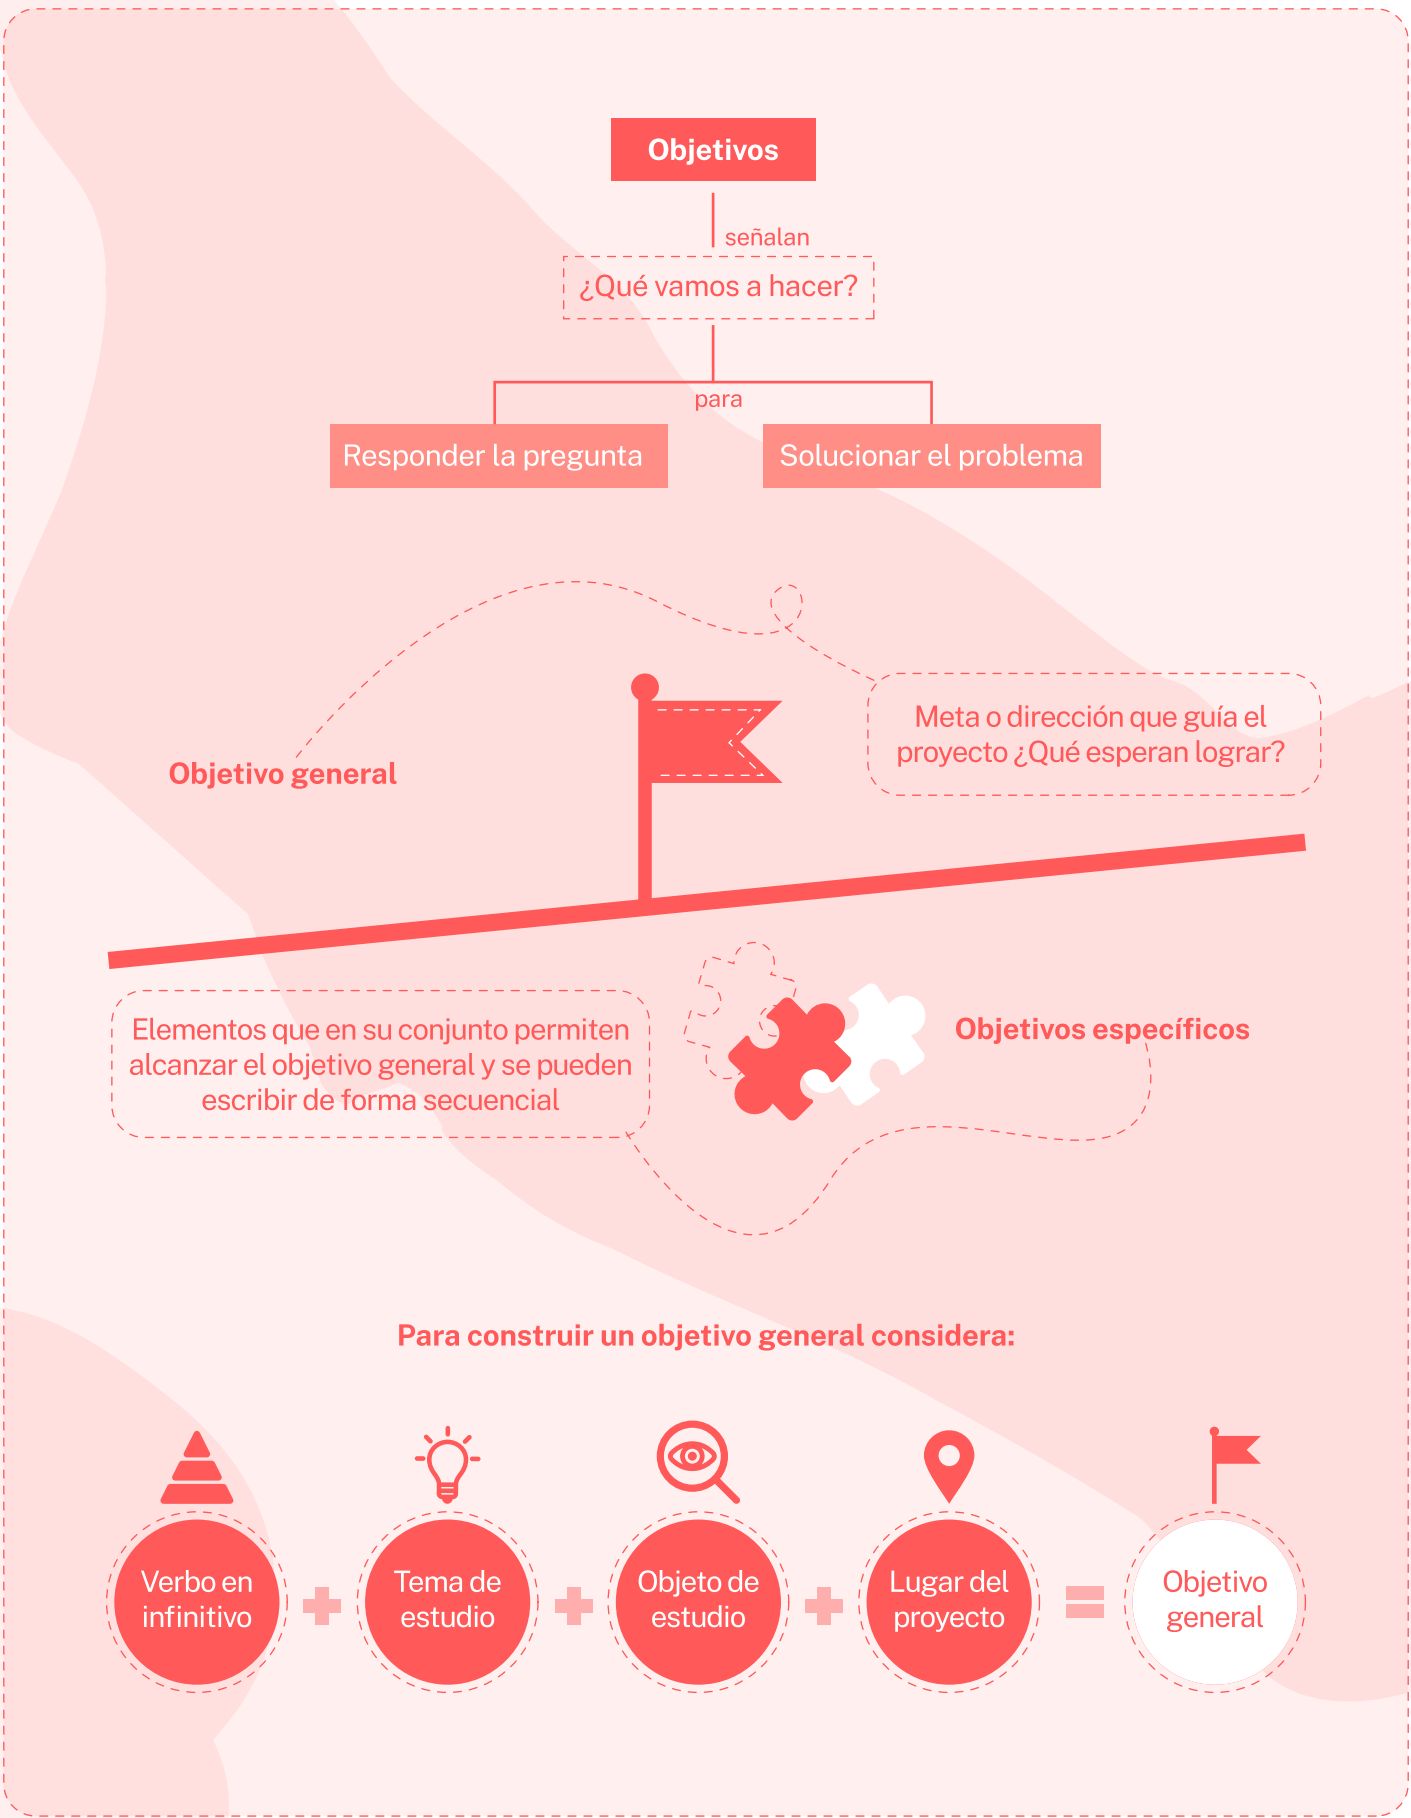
Objetivos

señalan

¿Qué vamos a hacer?

para

Responder la pregunta

Solucionar el problema

Objetivo general

Meta o dirección que guía el proyecto ¿Qué esperan lograr?

Elementos que en su conjunto permiten alcanzar el objetivo general y se pueden escribir de forma secuencial

Objetivos específicos

Para construir un objetivo general considera:

Verbo en infinitivo + Tema de estudio + Objeto de estudio + Lugar del proyecto = Objetivo general